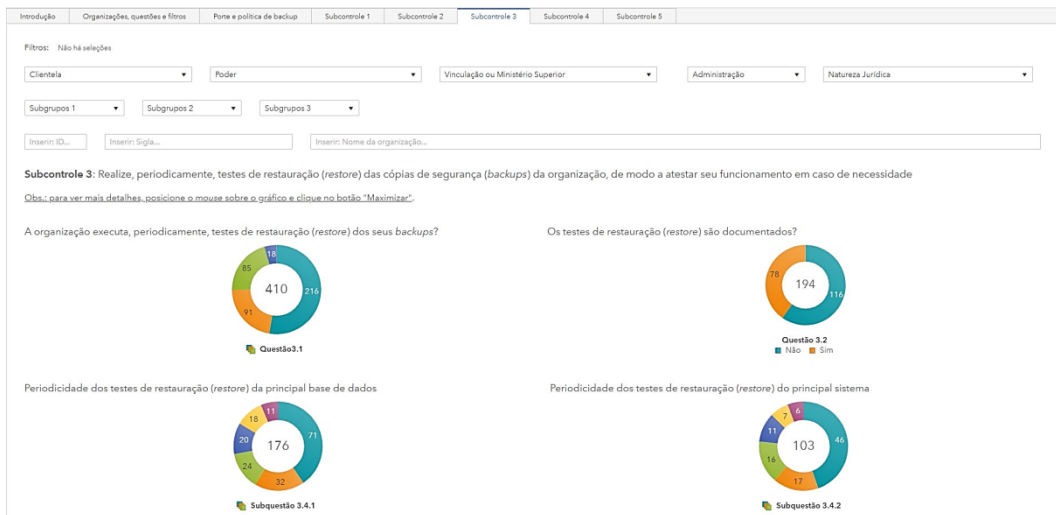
Introdução | Organizações, questões e filtros | Ponte e política de backup | Subcontrole 1 | Subcontrole 2 | Subcontrole 3 | Subcontrole 4 | Subcontrole 5

Filtros: Não há seleções

Clientela ▾ Poder ▾ Vinculação ou Ministério Superior ▾ Administração ▾ Natureza Jurídica ▾

Subgrupos 1 ▾ Subgrupos 2 ▾ Subgrupos 3 ▾

Inserir: ID... Inserir: Sigla... Inserir: Nome da organização...

Subcontrole 3: Realize, periodicamente, testes de restauração (restore) das cópias de segurança (backups) da organização, de modo a atestar seu funcionamento em caso de necessidade

Obs.: para ver mais detalhes, posicione o mouse sobre o gráfico e clique no botão "Maximizar".

A organização executa, periodicamente, testes de restauração (restore) dos seus backups?

18
85
410
216
91

Questão3.1

Os testes de restauração (restore) são documentados?

78
194
116

Questão 3.2
Não Sim

Periodicidade dos testes de restauração (restore) da principal base de dados

11
18
20
176
71
24
32

Subquestão 3.4.1

Periodicidade dos testes de restauração (restore) do principal sistema

7
6
11
103
46
16
17

Subquestão 3.4.2